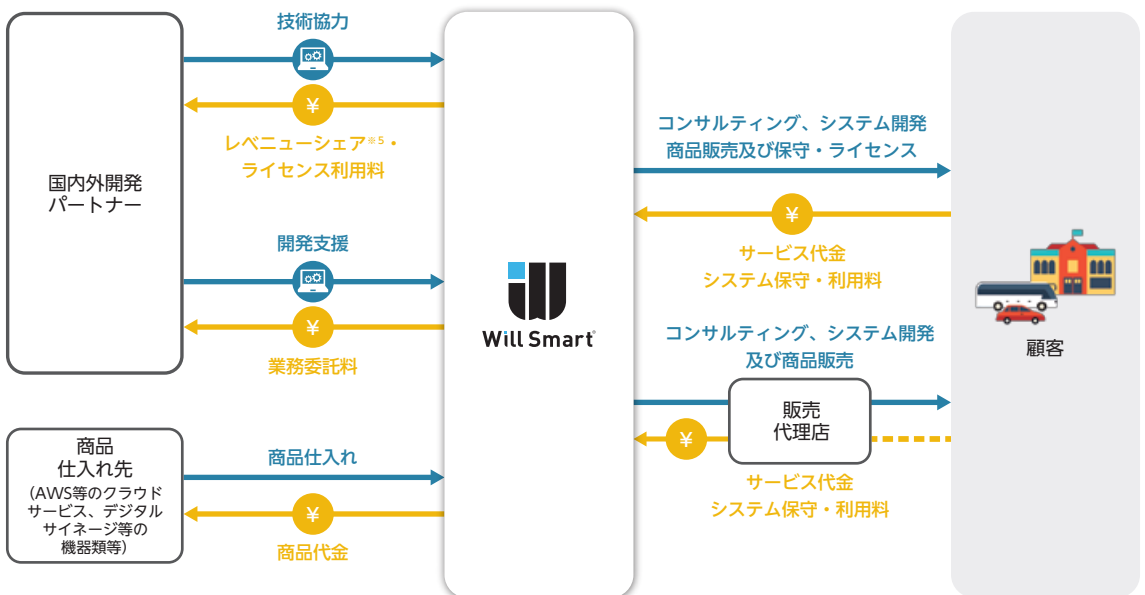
技術協力

¥

レベニューシェア※5・ライセンス利用料

国内外開発
パートナー

開発支援

¥

業務委託料

商品
仕入れ先
（AWS等のクラウドサービス、デジタルサイネージ等の機器類等）

商品仕入れ

¥

商品代金

Will Smart

コンサルティング、システム開発
商品販売及び保守・ライセンス

¥

サービス代金
システム保守・利用料

コンサルティング、システム開発
及び商品販売

販売
代理店

¥

サービス代金
システム保守・利用料

顧客